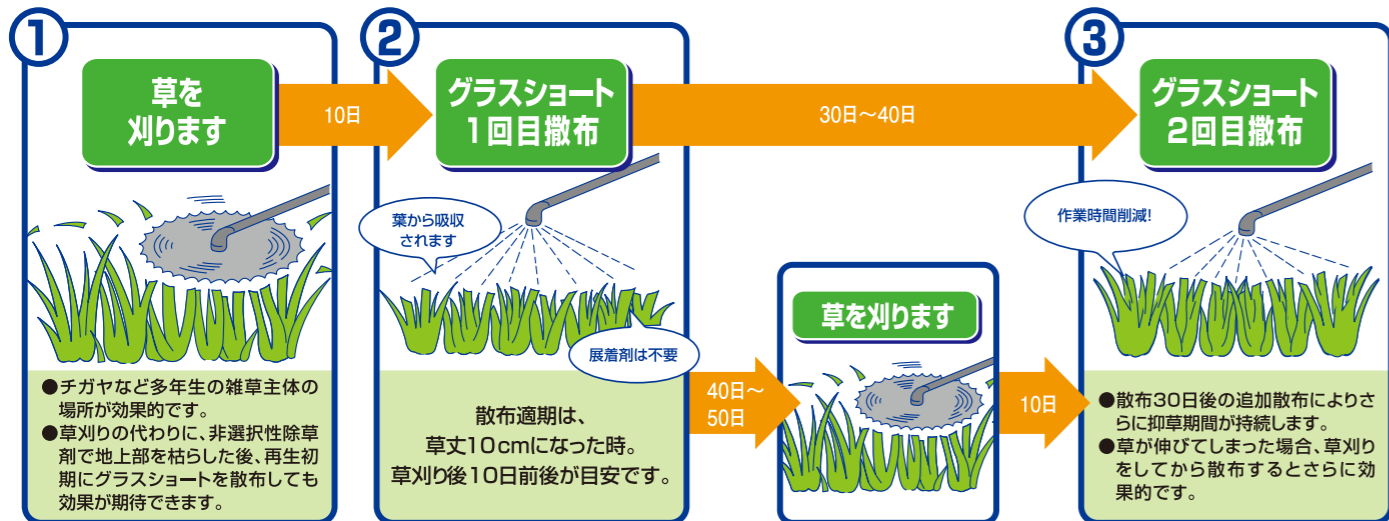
1

草を刈ります

10日

●チガヤなど多年生の雑草主体の場所が効果的です。
●草刈りの代わりに、非選択性除草剤で地上部を枯らした後、再生初期にグラスショートを散布しても効果が期待できます。

2

グラスショート1回目撒布

葉から吸収されます

展着剤は不要

散布適期は、草丈10cmになった時。草刈り後10日前後が目安です。

30日〜40日

40日〜50日

草を刈ります

10日

3

グラスショート2回目撒布

作業時間削減!

●散布30日後の追加散布によりさらに抑草期間が持続します。
●草が伸びてしまった場合、草刈りをしてから散布するとさらに効果的です。